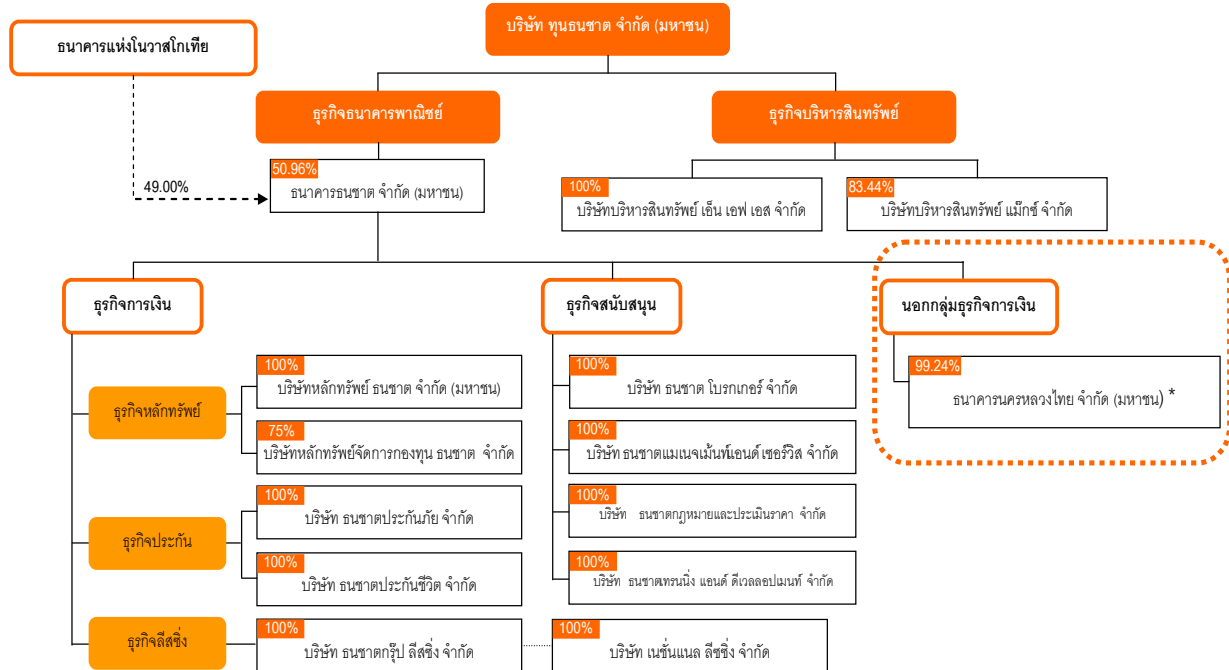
บริษัท ทุนธนชาต จำกัด (มหาชน)

ธนาคารแห่งโนวาสโกเทีย

49.00%

ธุรกิจธนาคารพาณิชย์

ธุรกิจบริหารสินทรัพย์

50.96%
ธนาคารธนชาต จำกัด (มหาชน)

100%
บริษัทบริหารสินทรัพย์ เอ็น เอฟ เอส จำกัด

83.44%
บริษัทบริหารสินทรัพย์ แม็กซ์ จำกัด

ธุรกิจการเงิน

ธุรกิจสนับสนุน

นอกกลุ่มธุรกิจการเงิน

99.24%
ธนาคารนครหลวงไทย จำกัด (มหาชน) *

ธุรกิจหลักทรัพย์

100%
บริษัทหลักทรัพย์ ธนชาต จำกัด (มหาชน)

75%
บริษัทหลักทรัพย์จัดการกองทุน ธนชาต จำกัด

ธุรกิจประกัน

100%
บริษัท ธนชาตประกันภัย จำกัด

100%
บริษัท ธนชาตประกันชีวิต จำกัด

ธุรกิจลีสซิ่ง

100%
บริษัท ธนชาตกรุ๊ป ลีสซิ่ง จำกัด

100%
บริษัท ธนชาต โบรกเกอร์ จำกัด

100%
บริษัท ธนชาตแมเนจเม้นท์แอนด์ เซอร์วิส จำกัด

100%
บริษัท ธนชาตกฎหมายและประเมินราคา จำกัด

100%
บริษัท ธนชาตเทรนนิ่ง แอนด์ ดีเวลลอปเมนท์ จำกัด

100%
บริษัท เนชั่นแนล ลีสซิ่ง จำกัด